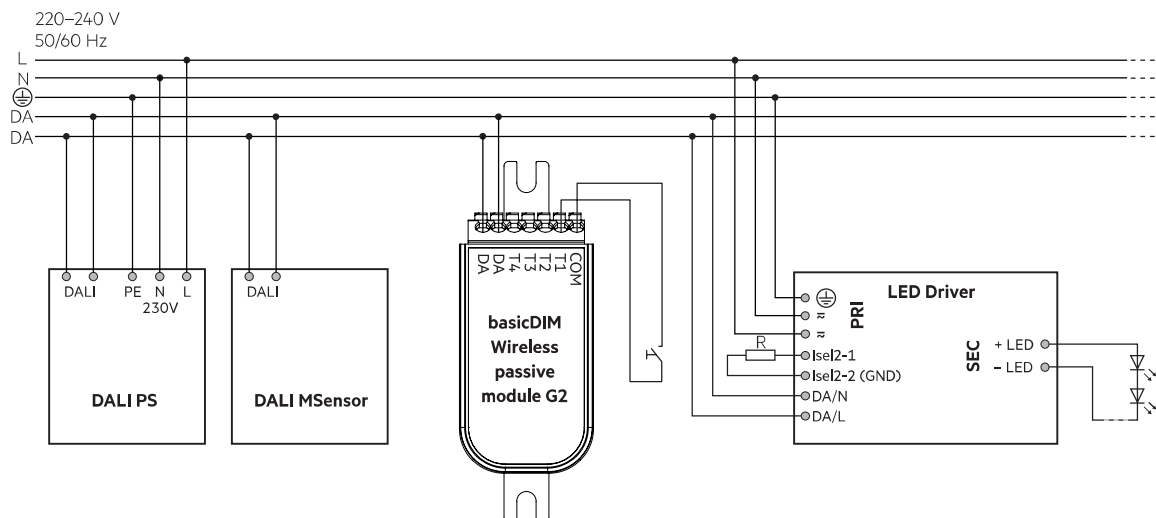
220–240 V
50/60 Hz

L
N
⏚
DA
DA

DALI PE N L
230V
DALI PS

DALI
DALI MSensor

DA DA T4 T3 T2 T1 COM
basicDIM Wireless passive module G2

LED Driver
PRI
⏚
≈
≈
R
Isel2-1
Isel2-2 (GND)
DA/N
DA/L
SEC
+ LED
– LED